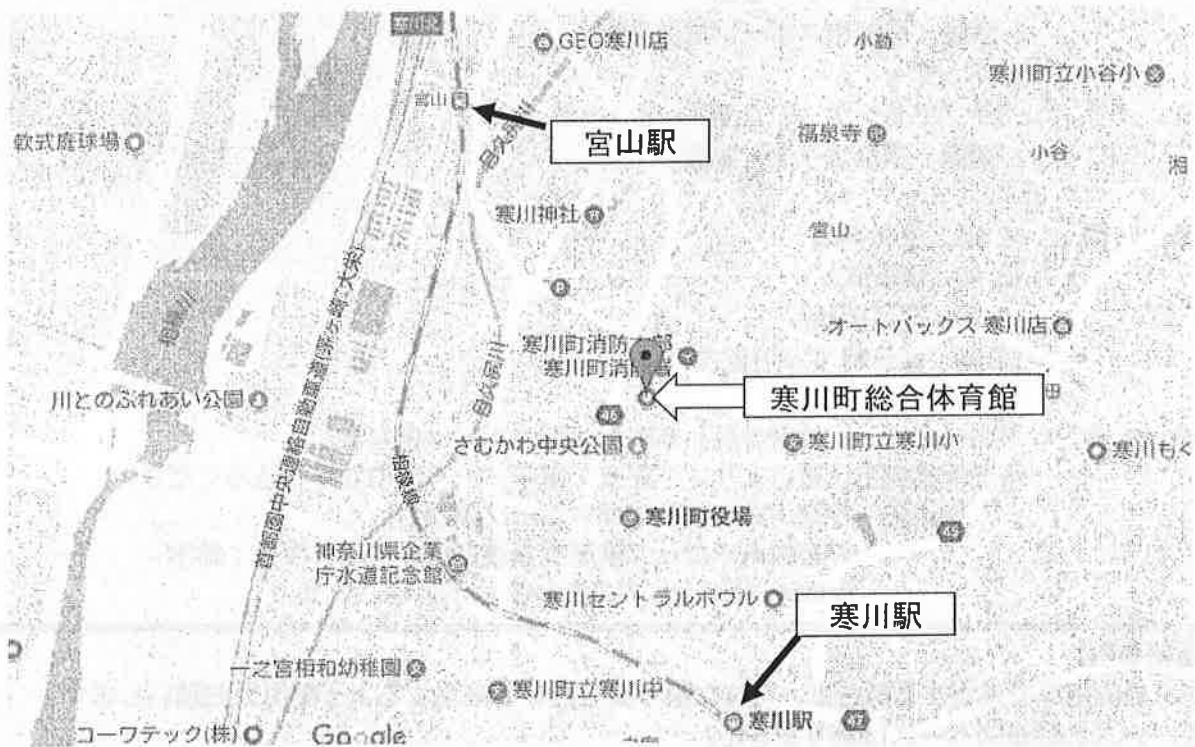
GEO寒川店
小動
寒川町立小谷小
宮山
宮山駅
軟式庭球場
福泉寺
小谷
寒川神社
宮山
首都圏中央連絡自動車道(茅ヶ崎-大栄)
相模川
オートバックス 寒川店
寒川町消防本部
寒川町消防署
寒川町総合体育館
川とのふれあい公園
さむかわ中央公園
寒川町立寒川小
寒川もく
相模線
寒川町役場
神奈川県企業庁水道記念館
寒川セントラルボウル
寒川駅
一之宮相和幼稚園
寒川町立寒川中
寒川駅
コーワテック(株)
Google